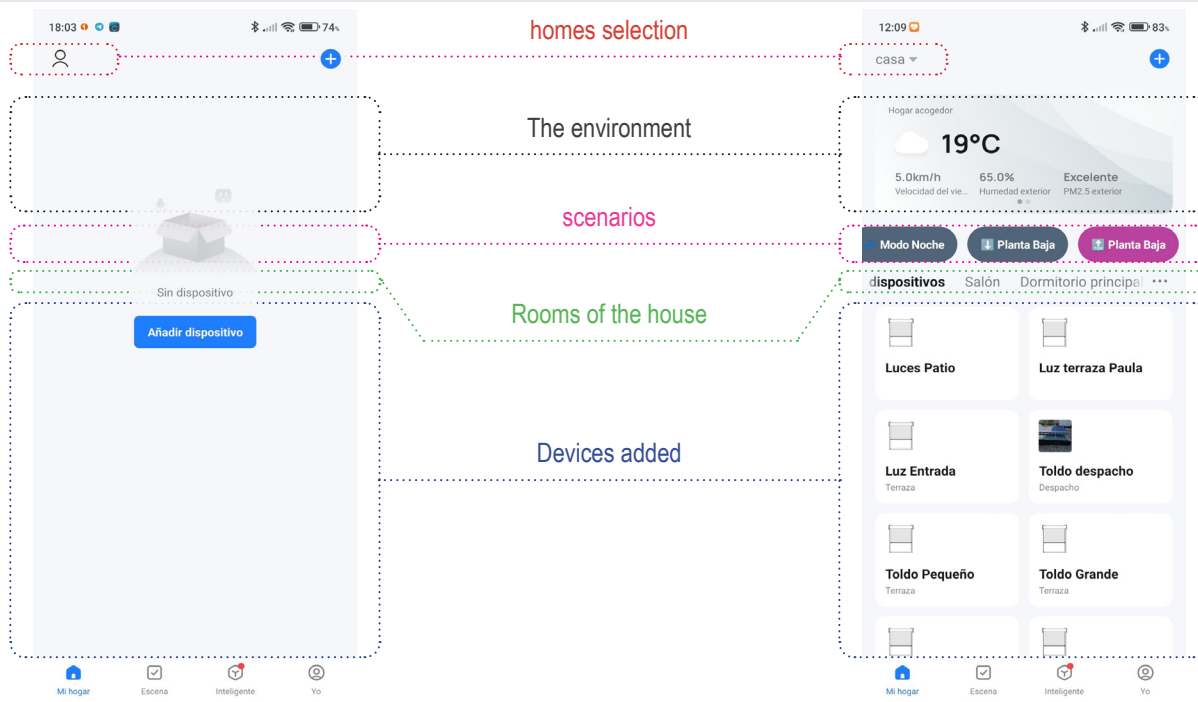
18:03 74%

Sin dispositivo

Añadir dispositivo

Mi hogar Escena Inteligente Yo

homes selection

The environment

scenarios

Rooms of the house

Devices added

12:09 83%

casa

Hogar acogedor

19°C

5.0km/h
Velocidad del vie...

65.0%
Humedad exterior

Excelente
PM2.5 exterior

Modo Noche
Planta Baja
Planta Baja

dispositivos Salón Dormitorio principal •••

Luces Patio

Luz terraza Paula

Luz Entrada
Terraza

Toldo despacho
Despacho

Toldo Pequeño
Terraza

Toldo Grande
Terraza

Mi hogar Escena Inteligente Yo